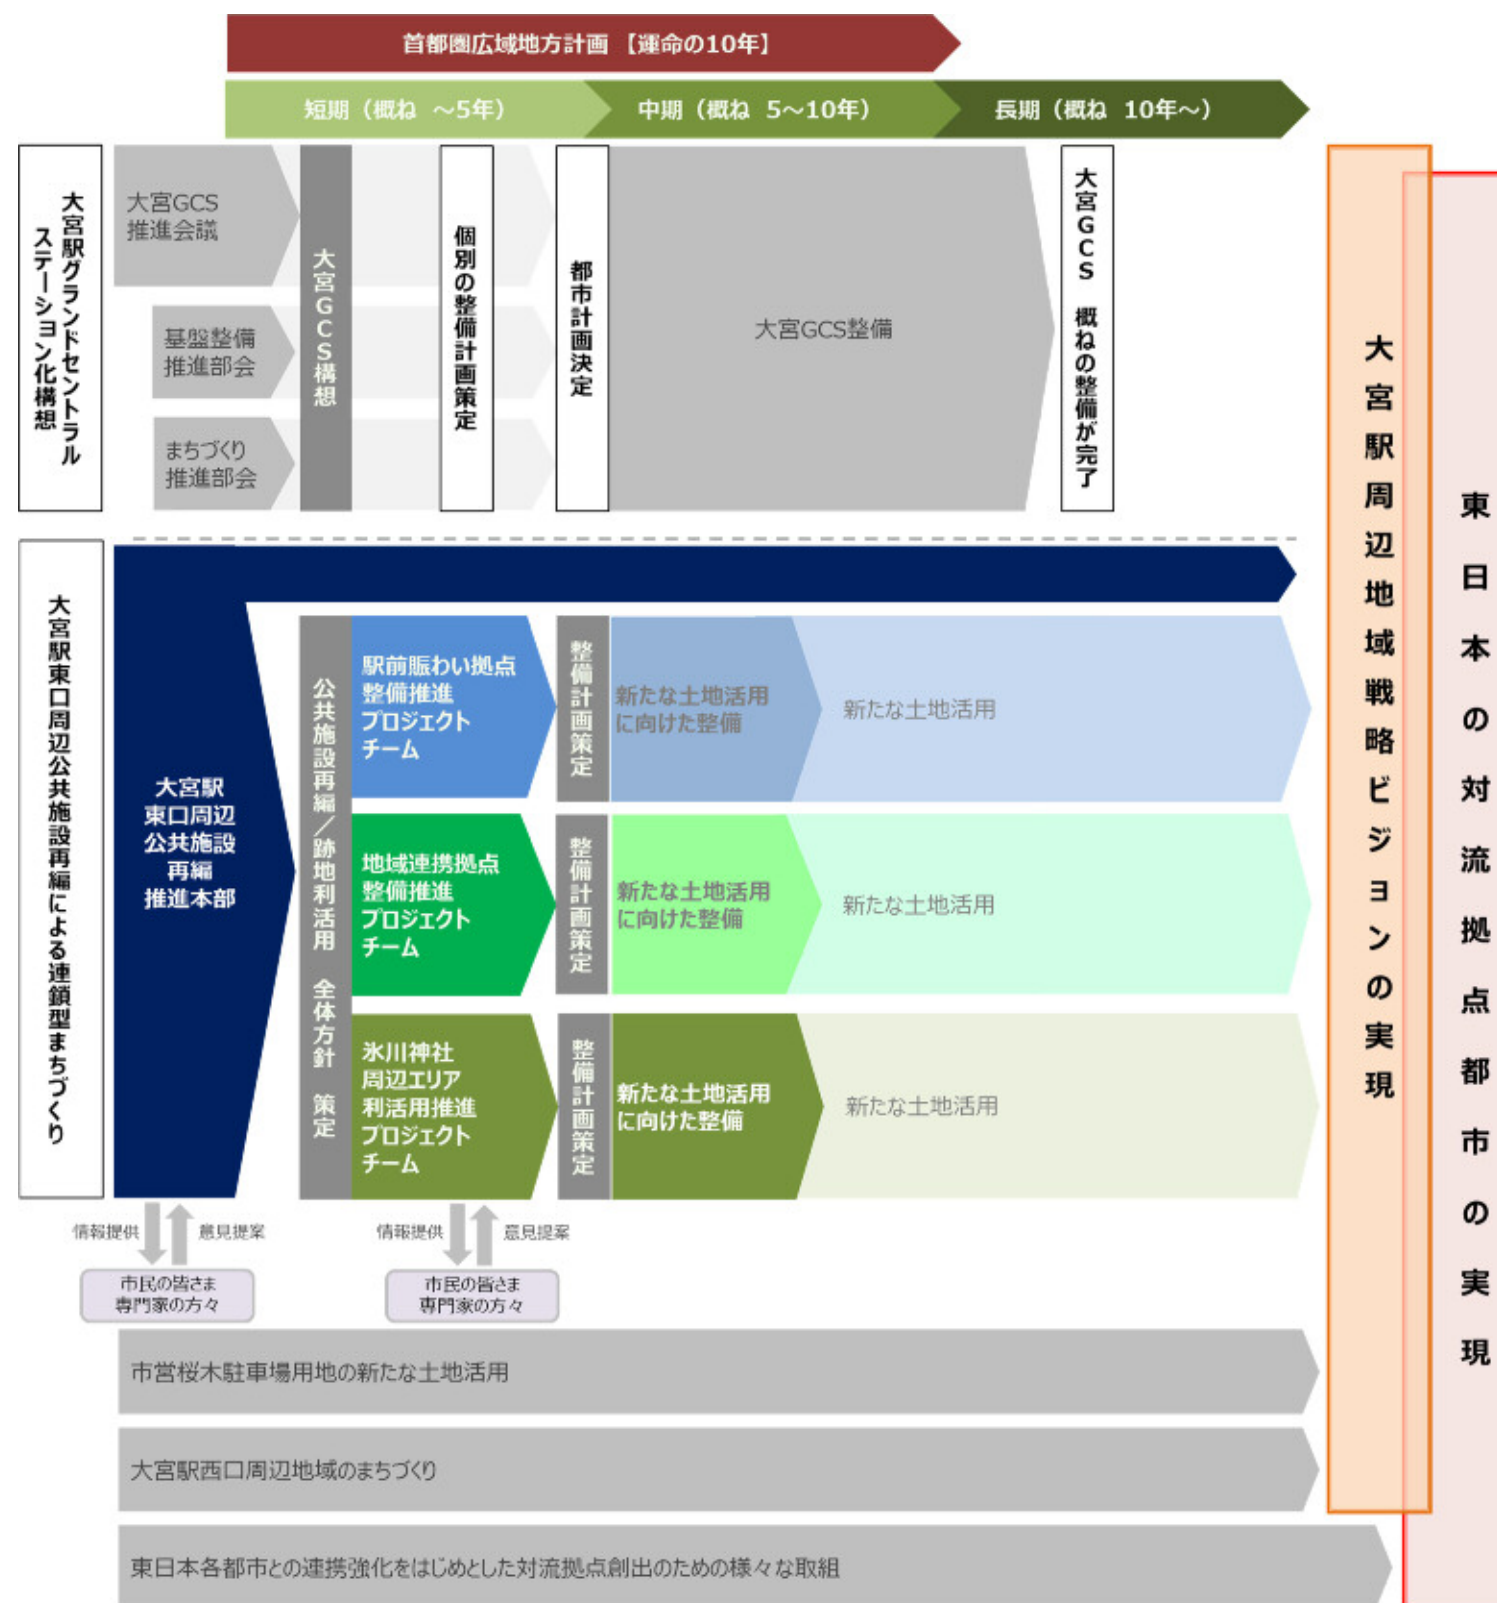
首都圏広域地方計画【運命の10年】

短期（概ね ～5年）
中期（概ね 5～10年）
長期（概ね 10年～）

大宮駅グランドセントラルステーション化構想

大宮GCS推進会議
基盤整備推進部会
まちづくり推進部会

大宮GCS構想

個別の整備計画策定

都市計画決定

大宮GCS整備

大宮GCS 概ねの整備が完了

大宮駅東口周辺公共施設再編による連鎖型まちづくり

大宮駅東口周辺公共施設再編推進本部

公共施設再編／跡地利活用 全体方針 策定

駅前賑わい拠点整備推進プロジェクトチーム
整備計画策定
新たな土地活用に向けた整備
新たな土地活用

地域連携拠点整備推進プロジェクトチーム
整備計画策定
新たな土地活用に向けた整備
新たな土地活用

氷川神社周辺エリア利活用推進プロジェクトチーム
整備計画策定
新たな土地活用に向けた整備
新たな土地活用

情報提供
意見提案
市民の皆さま専門家の方々

情報提供
意見提案
市民の皆さま専門家の方々

市営桜木駐車場用地の新たな土地活用

大宮駅西口周辺地域のまちづくり

東日本各都市との連携強化をはじめとした対流拠点創出のための様々な取組

大宮駅周辺地域戦略ビジョンの実現

東日本の対流拠点都市の実現